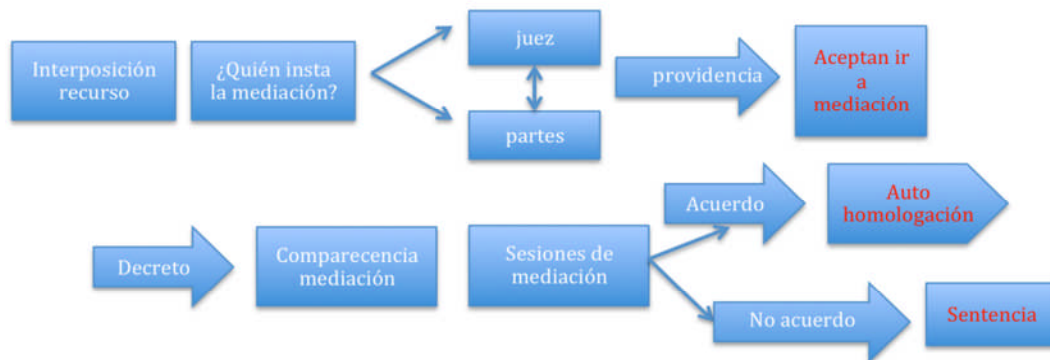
Interposición recurso

¿Quién insta la mediación?

juez

partes

providencia

Aceptan ir a mediación

Decreto

Comparecencia mediación

Sesiones de mediación

Acuerdo

Auto homologación

No acuerdo

Sentencia